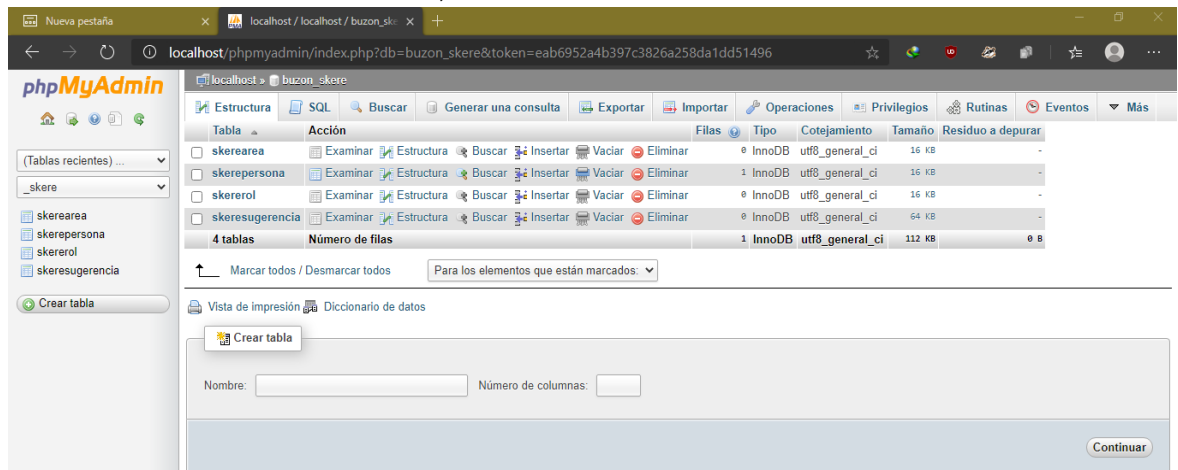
Nueva pestaña
localhost / localhost / buzon_ske
localhost/phpmyadmin/index.php?db=buzon_skere&token=eab6952a4b397c3826a258da1dd51496

phpMyAdmin

(Tablas recientes) ...
_skere
skerearea
skerepersona
skererol
skeresugerencia
Crear tabla

localhost » buzon_skere

Estructura | SQL | Buscar | Generar una consulta | Exportar | Importar | Operaciones | Privilegios | Rutinas | Eventos | Más

| Tabla | Acción | Filas | Tipo | Cotejamiento | Tamaño | Residuo a depurar |
|---|---|---|---|---|---|---|
| skerearea | Examinar Estructura Buscar Insertar Vaciar Eliminar | 0 | InnoDB | utf8_general_ci | 16 KB | - |
| skerepersona | Examinar Estructura Buscar Insertar Vaciar Eliminar | 1 | InnoDB | utf8_general_ci | 16 KB | - |
| skererol | Examinar Estructura Buscar Insertar Vaciar Eliminar | 0 | InnoDB | utf8_general_ci | 16 KB | - |
| skeresugerencia | Examinar Estructura Buscar Insertar Vaciar Eliminar | 0 | InnoDB | utf8_general_ci | 64 KB | - |
| 4 tablas | Número de filas | 1 | InnoDB | utf8_general_ci | 112 KB | 0 B |

Marcar todos / Desmarcar todos
Para los elementos que están marcados:

Vista de impresión Diccionario de datos

Crear tabla

Nombre:
Número de columnas:

Continuar